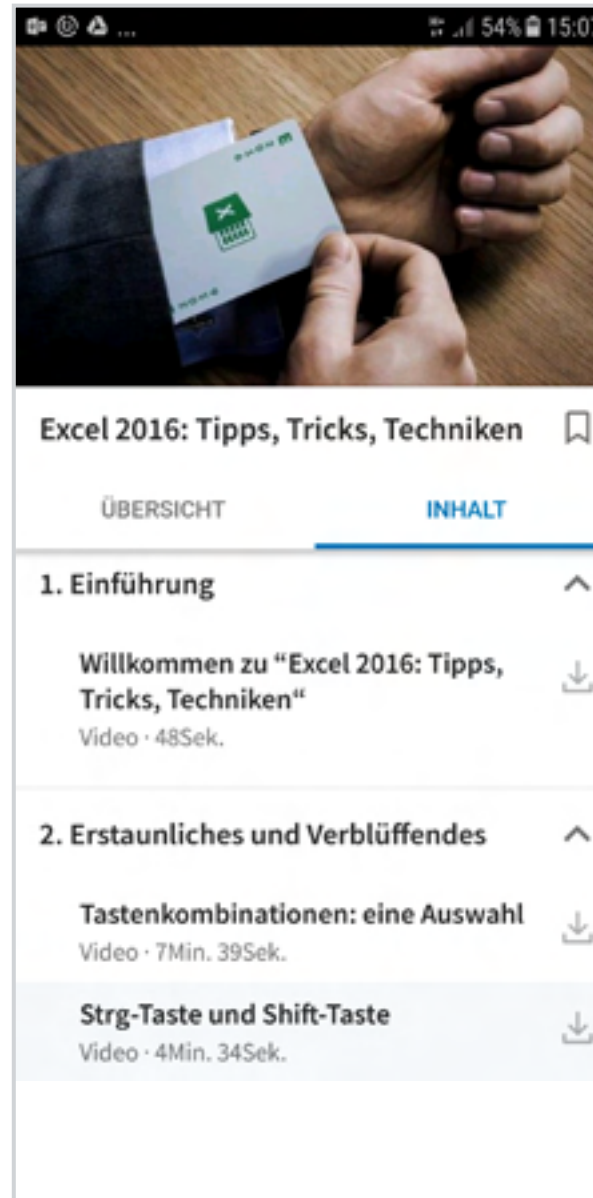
54% 15:07

Excel 2016: Tipps, Tricks, Techniken

ÜBERSICHT

INHALT

1. Einführung

Willkommen zu “Excel 2016: Tipps, Tricks, Techniken“
Video · 48Sek.

2. Erstaunliches und Verblüffendes

Tastenkombinationen: eine Auswahl
Video · 7Min. 39Sek.

Strg-Taste und Shift-Taste
Video · 4Min. 34Sek.